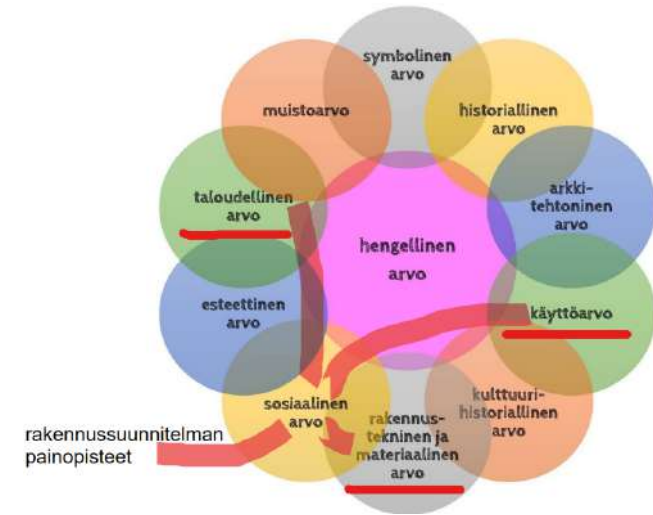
symbolinen arvo

historiallinen arvo

arkkitehtoninen arvo

käyttöarvo

kulttuurihistoriallinen arvo

rakennustekninen ja materiaalinen arvo

sosiaalinen arvo

esteettinen arvo

taloudellinen arvo

muistoarvo

hengellinen arvo

rakennussuunnitelman painopisteet